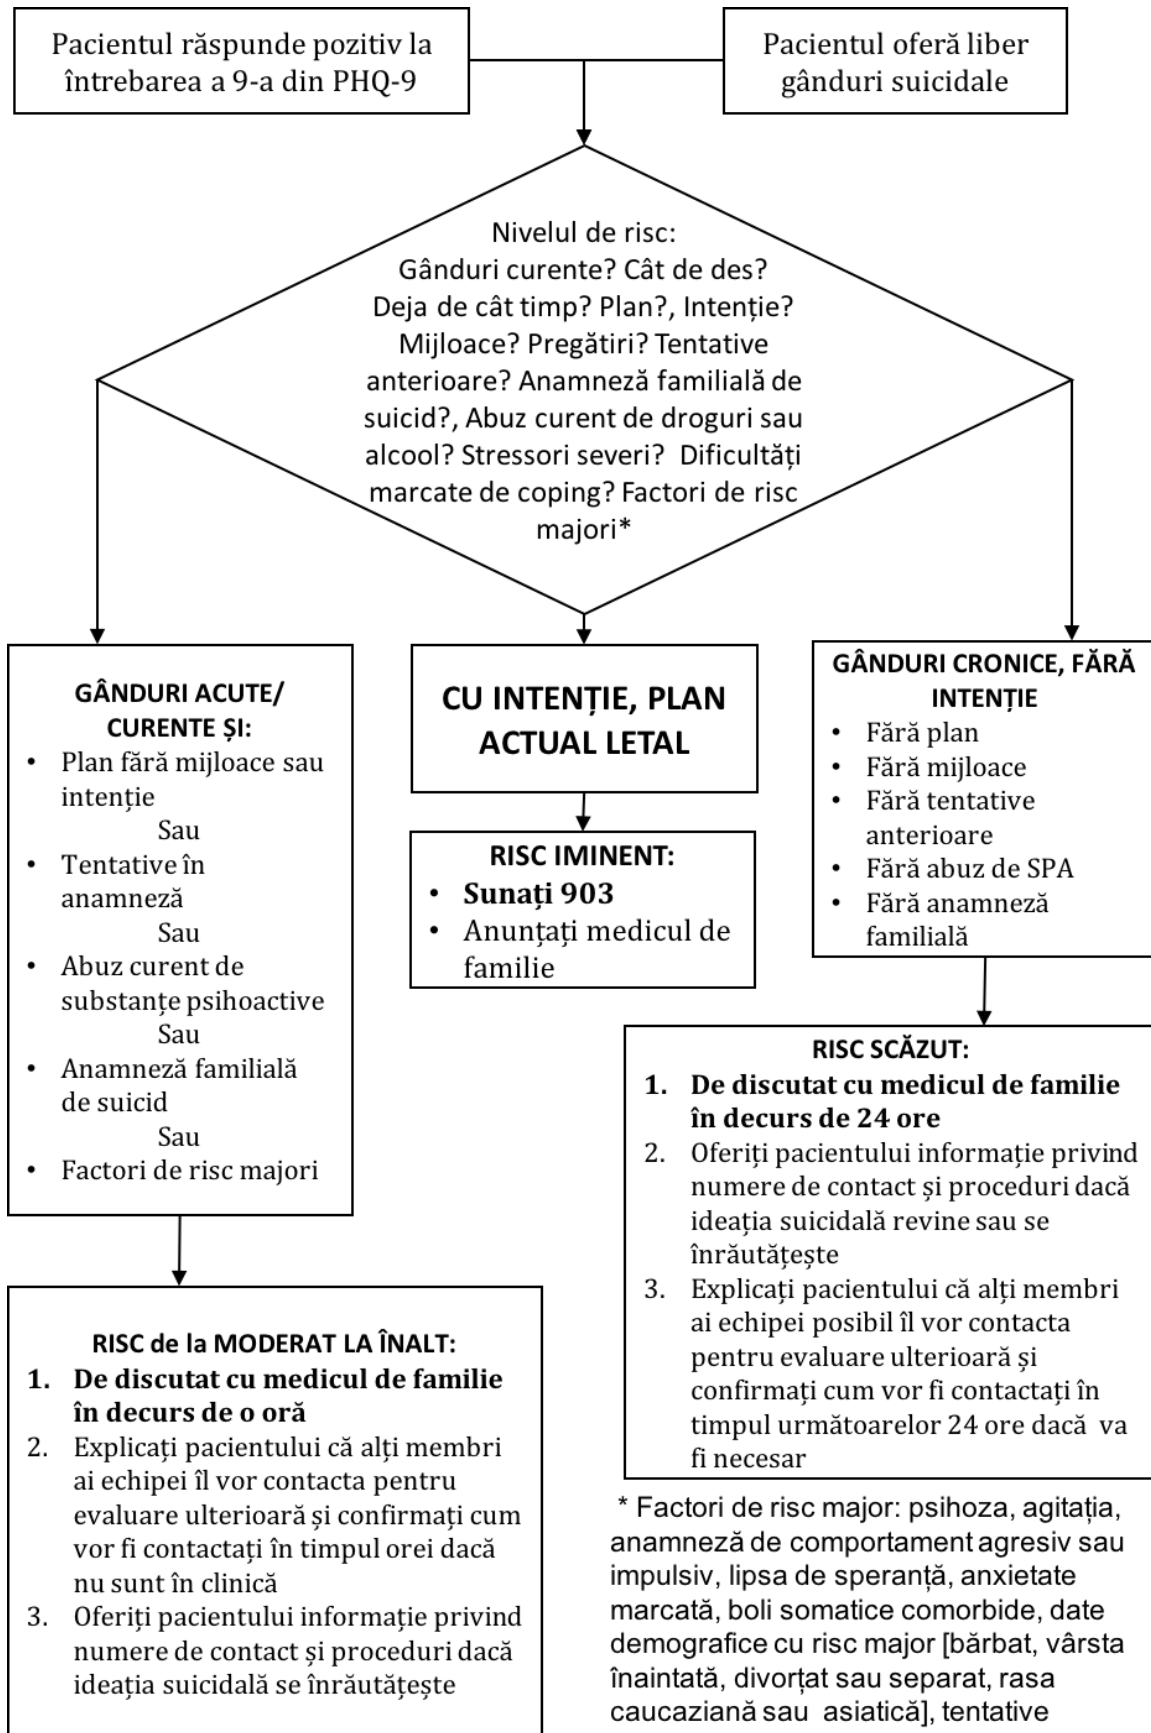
Pacientul răspunde pozitiv la întrebarea a 9-a din PHQ-9

Pacientul oferă liber gânduri suicidale

Nivelul de risc:
Gânduri curente? Cât de des? Deja de cât timp? Plan?, Intenție? Mijloace? Pregătiri? Tentative anterioare? Anamneză familială de suicid?, Abuz curent de droguri sau alcool? Stressori severi? Dificultăți marcate de coping? Factori de risc majori*

GÂNDURI ACUTE/ CURENTE ȘI:
• Plan fără mijloace sau intenție
Sau
• Tentative în anamneză
Sau
• Abuz curent de substanțe psihoactive
Sau
• Anamneză familială de suicid
Sau
• Factori de risc majori

CU INTENȚIE, PLAN ACTUAL LETAL

RISC IMINENT:
• Sunați 903
• Anunțați medicul de familie

GÂNDURI CRONICE, FĂRĂ INTENȚIE
• Fără plan
• Fără mijloace
• Fără tentative anterioare
• Fără abuz de SPA
• Fără anamneză familială

RISC SCĂZUT:
1. De discutat cu medicul de familie în decurs de 24 ore
2. Oferiți pacientului informație privind numere de contact și proceduri dacă ideația suicidală revine sau se înrăutățește
3. Explicați pacientului că alți membri ai echipei posibil îl vor contacta pentru evaluare ulterioară și confirmați cum vor fi contactați în timpul următoarelor 24 ore dacă va fi necesar

RISC de la MODERAT LA ÎNALT:
1. De discutat cu medicul de familie în decurs de o oră
2. Explicați pacientului că alți membri ai echipei îl vor contacta pentru evaluare ulterioară și confirmați cum vor fi contactați în timpul orei dacă nu sunt în clinică
3. Oferiți pacientului informație privind numere de contact și proceduri dacă ideația suicidală se înrăutățește

* Factori de risc major: psihoza, agitația, anamneză de comportament agresiv sau impulsiv, lipsa de speranță, anxietate marcată, boli somatice comorbide, date demografice cu risc major [bărbat, vârsta înaintată, divorțat sau separat, rasa caucaziană sau asiatică], tentative